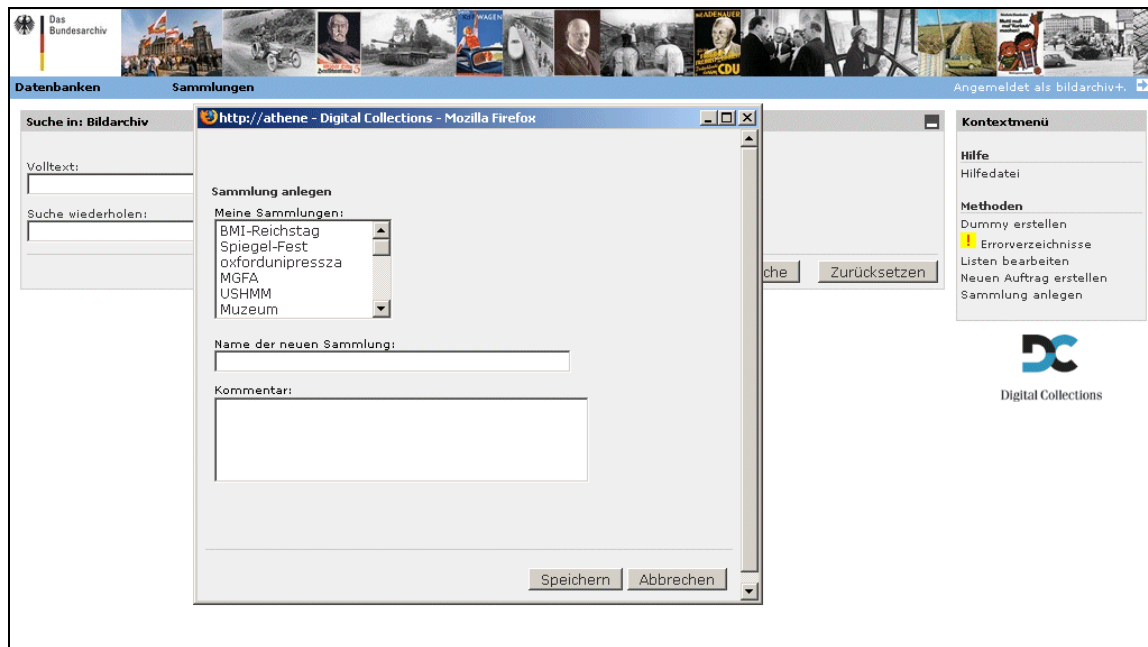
Das Bundesarchiv

Datenbanken Sammlungen

Angemeldet als bildarchiv+.

Suche in: Bildarchiv

Volltext:

Suche wiederholen:

che Zurücksetzen

http://athene - Digital Collections - Mozilla Firefox

Sammlung anlegen

Meine Sammlungen:

BMI-Reichstag
Spiegel-Fest
oxfordunipressza
MGFA
USHMM
Muzeum

Name der neuen Sammlung:

Kommentar:

Speichern Abbrechen

Kontextmenü

Hilfe

Hilfedatei

Methoden

Dummy erstellen

Errorverzeichnisse

Listen bearbeiten

Neuen Auftrag erstellen

Sammlung anlegen

Digital Collections